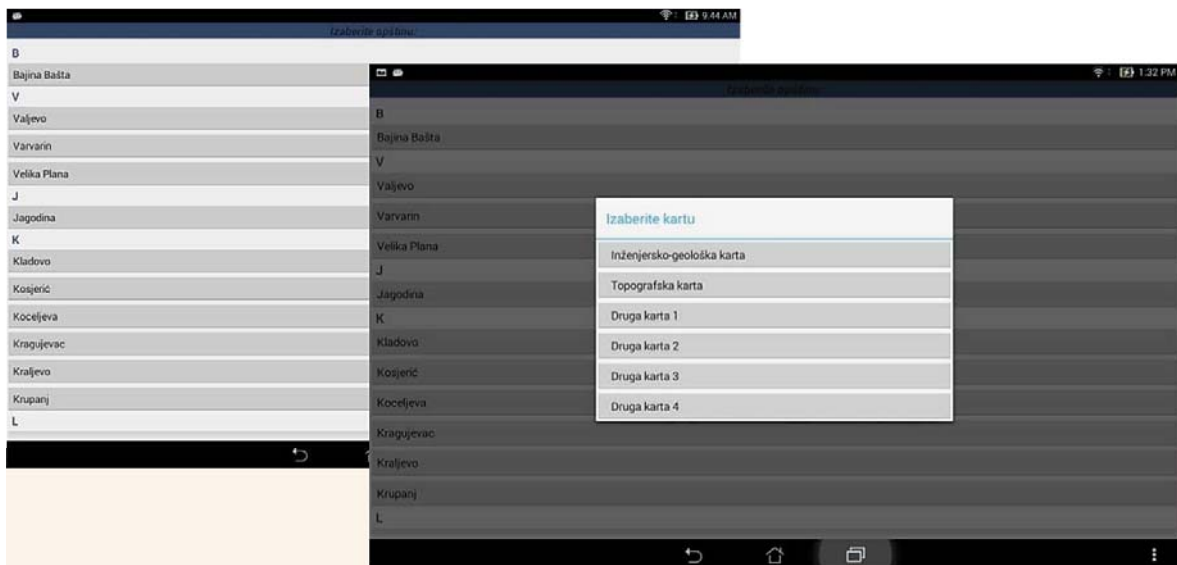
9:44 AM
Izaberite opštinu
B
Bajina Bašta
V
Valjevo
Varvarin
Velika Plana
J
Jagodina
K
Kladovo
Kosjerić
Koceljeva
Kragujevac
Kraljevo
Krupanj
L

1:32 PM
Izaberite opštinu
B
Bajina Bašta
V
Valjevo
Varvarin
Velika Plana
J
Jagodina
K
Kladovo
Kosjerić
Koceljeva
Kragujevac
Kraljevo
Krupanj
L

Izaberite kartu
Inženjersko-geološka karta
Topografska karta
Druga karta 1
Druga karta 2
Druga karta 3
Druga karta 4